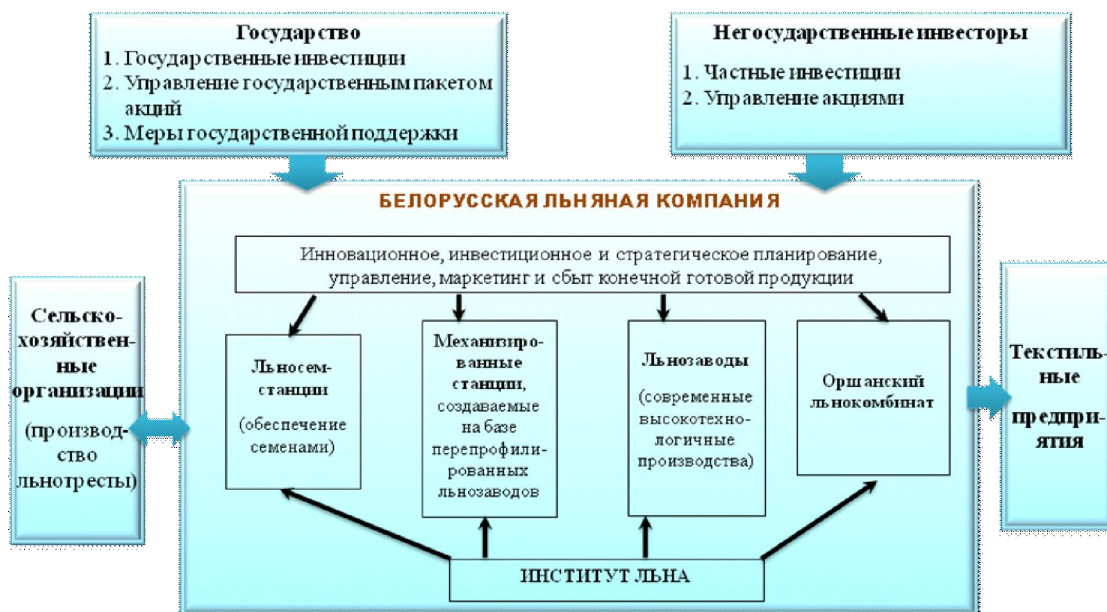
Государство
1. Государственные инвестиции
2. Управление государственным пакетом акций
3. Меры государственной поддержки

Негосударственные инвесторы
1. Частные инвестиции
2. Управление акциями

БЕЛОРУССКАЯ ЛЬНЯНАЯ КОМПАНИЯ

Инновационное, инвестиционное и стратегическое планирование, управление, маркетинг и сбыт конечной готовой продукции

Сельскохозяйственные организации (производство льнотресты)

Льносемстанции (обеспечение семенами)

Механизированные станции, создаваемые на базе перепрофилированных льнозаводов

Льнозаводы (современные высокотехнологичные производства)

Оршанский льнокомбинат

Текстильные предприятия

ИНСТИТУТ ЛЬНА